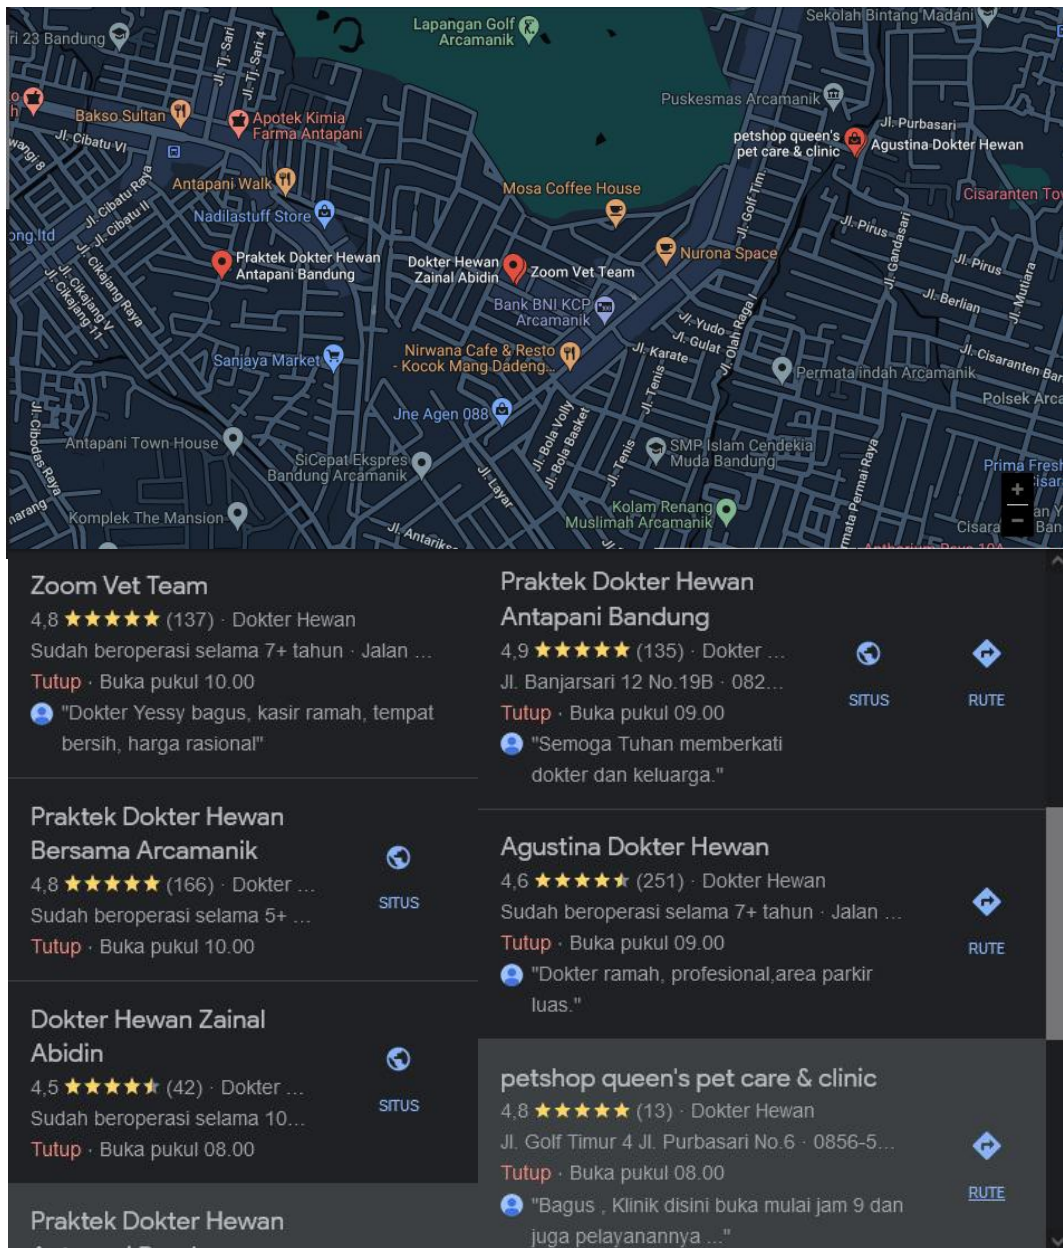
ri 23 Bandung
Lapangan Golf Arcamanik
Sekolah Bintang Madani
Bakso Sultan
Apotek Kimia Farma Antapani
Jl. Cibatu VI
Puskesmas Arcamanik
petshop queen's pet care & clinic
Jl. Purbasari
Agustina Dokter Hewan
Antapani Walk
Mosa Coffee House
Cisaranten To
Nadilastuff Store
Jl. Cibatu Raya
Jl. Cibatu II
Jl. Cikajang Raya
Jl. Cikajang V
Jl. Cikajang II
Praktek Dokter Hewan Antapani Bandung
Dokter Hewan Zainal Abidin
Zoom Vet Team
Nurona Space
Jl. Golf Tim
Jl. Pirus
Jl. Gandasari
Jl. Pirus
Jl. Berlian
Jl. Mutiara
Bank BNI KCP Arcamanik
Jl. Yudo
Jl. Gulat
Jl. Karate
Jl. Olah Raga
Sanjaya Market
Nirwana Cafe & Resto - Kocok Mang Dadeng...
Permata indah Arcamanik
Jl. Cisaranten Ba
Polsek Arca
Jne Agen 088
Jl. Cibodas Raya
Antapani Town House
SiCepat Ekspres Bandung Arcamanik
Jl. Bola Volly
Jl. Bola Basket
Jl. Tenis
Jl. Tenis
SMP Islam Cendekia Muda Bandung
Prima Fresh
Jl. Layar
Kolam Renang Muslimah Arcamanik
Komplek The Mansion
Jl. Antariks
Jl. Permai Raya
Cisara
+
−

Zoom Vet Team
4,8 ★★★★★ (137) · Dokter Hewan
Sudah beroperasi selama 7+ tahun · Jalan ...
Tutup · Buka pukul 10.00
"Dokter Yessy bagus, kasir ramah, tempat bersih, harga rasional"

Praktek Dokter Hewan Bersama Arcamanik
4,8 ★★★★★ (166) · Dokter ...
Sudah beroperasi selama 5+ ...
Tutup · Buka pukul 10.00
SITUS

Dokter Hewan Zainal Abidin
4,5 ★★★★★ (42) · Dokter ...
Sudah beroperasi selama 10...
Tutup · Buka pukul 08.00
SITUS

Praktek Dokter Hewan

Praktek Dokter Hewan Antapani Bandung
4,9 ★★★★★ (135) · Dokter ...
Jl. Banjarsari 12 No.19B · 082...
Tutup · Buka pukul 09.00
"Semoga Tuhan memberkati dokter dan keluarga."
SITUS
RUTE

Agustina Dokter Hewan
4,6 ★★★★★ (251) · Dokter Hewan
Sudah beroperasi selama 7+ tahun · Jalan ...
Tutup · Buka pukul 09.00
"Dokter ramah, profesional,area parkir luas."
RUTE

petshop queen's pet care & clinic
4,8 ★★★★★ (13) · Dokter Hewan
Jl. Golf Timur 4 Jl. Purbasari No.6 · 0856-5...
Tutup · Buka pukul 08.00
"Bagus , Klinik disini buka mulai jam 9 dan juga pelayanannya ..."
RUTE